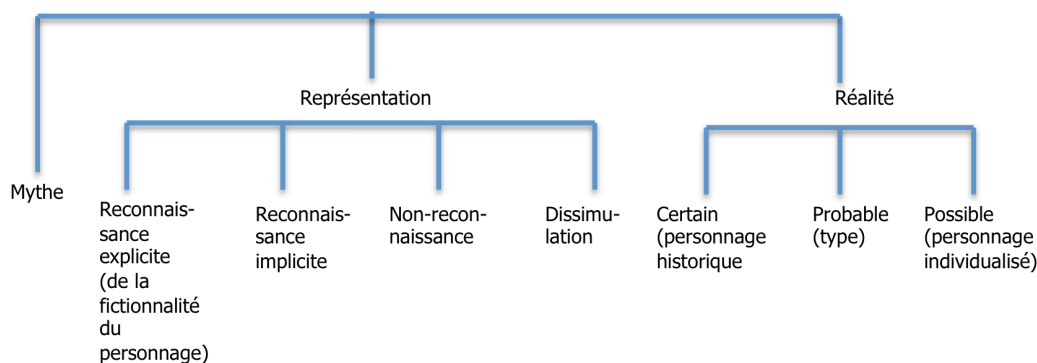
Mythe

Représentation

Reconnaissance explicite (de la fictionnalité du personnage)

Reconnaissance implicite

Non-reconnaissance

Dissimulation

Réalité

Certain (personnage historique

Probable (type)

Possible (personnage individualisé)